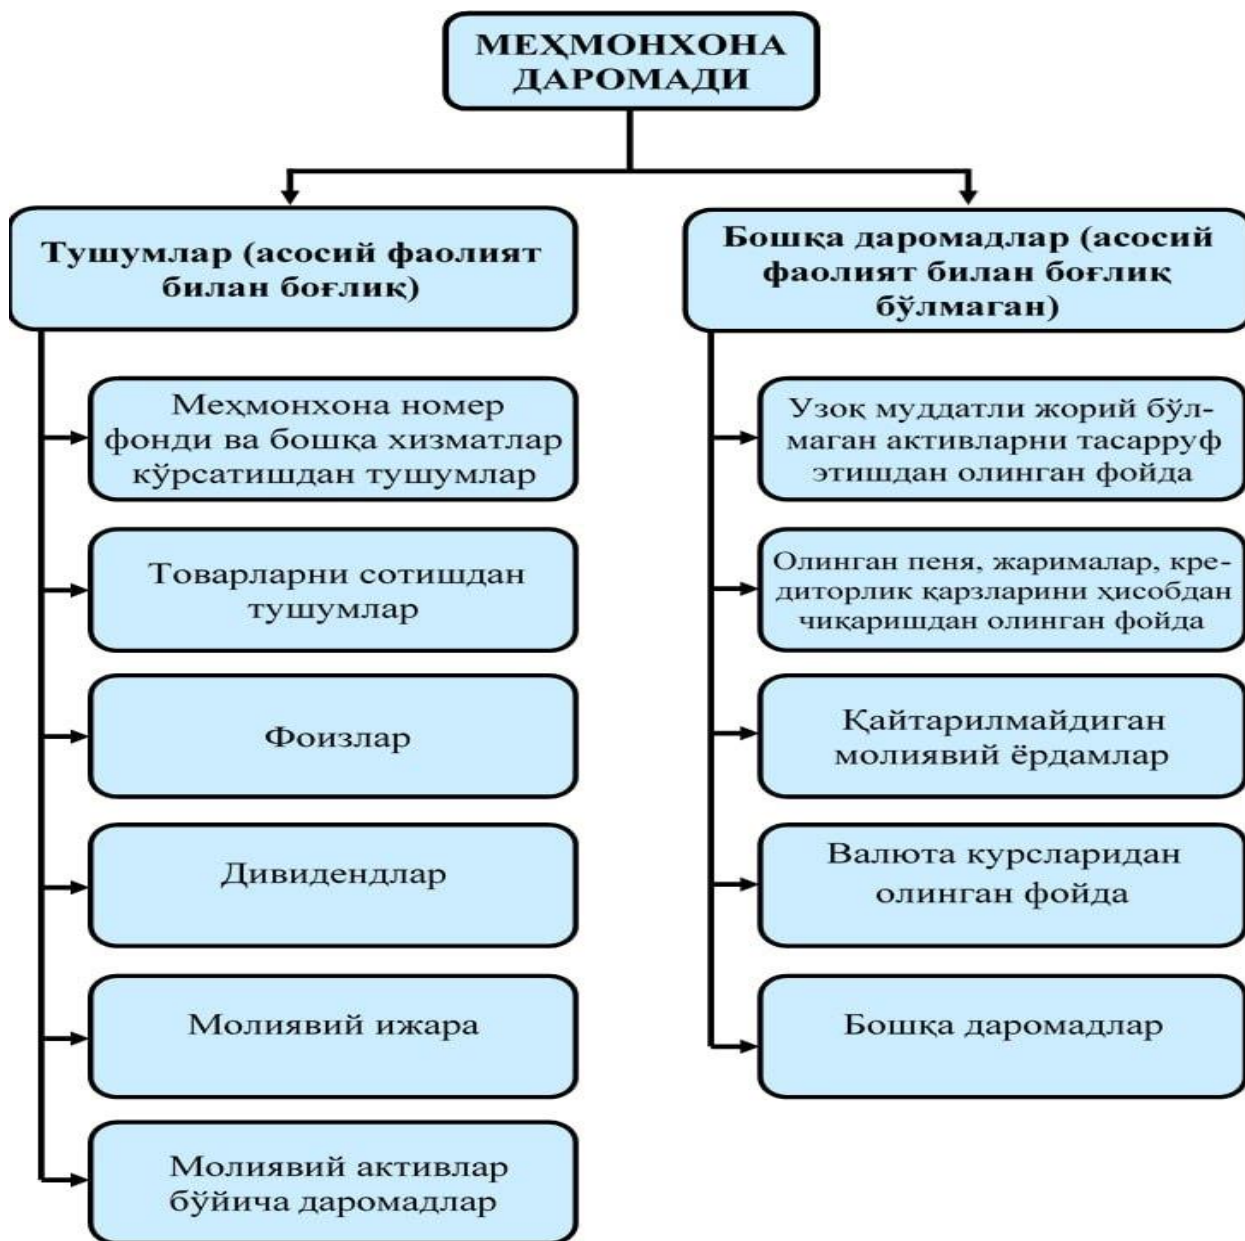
МЕҲМОНХОНА ДАРОМАДИ

Тушумлар (асосий фаолият билан боғлик)

Бошқа даромадлар (асосий фаолият билан боғлиқ бўлмаган)

Меҳмонхона номер фонди ва бошқа хизматлар кўрсатишдан тушумлар

Товарларни сотишдан тушумлар

Фоизлар

Дивидендлар

Молиявий ижара

Молиявий активлар бўйича даромадлар

Узоқ муддатли жорий бўлмаган активларни тасарруф этишдан олинган фойда

Олинган пеня, жарималар, кредиторлик қарзларини ҳисобдан чиқаришдан олинган фойда

Қайтарилмайдиган молиявий ёрдамлар

Валюта курсларидан олинган фойда

Бошқа даромадлар